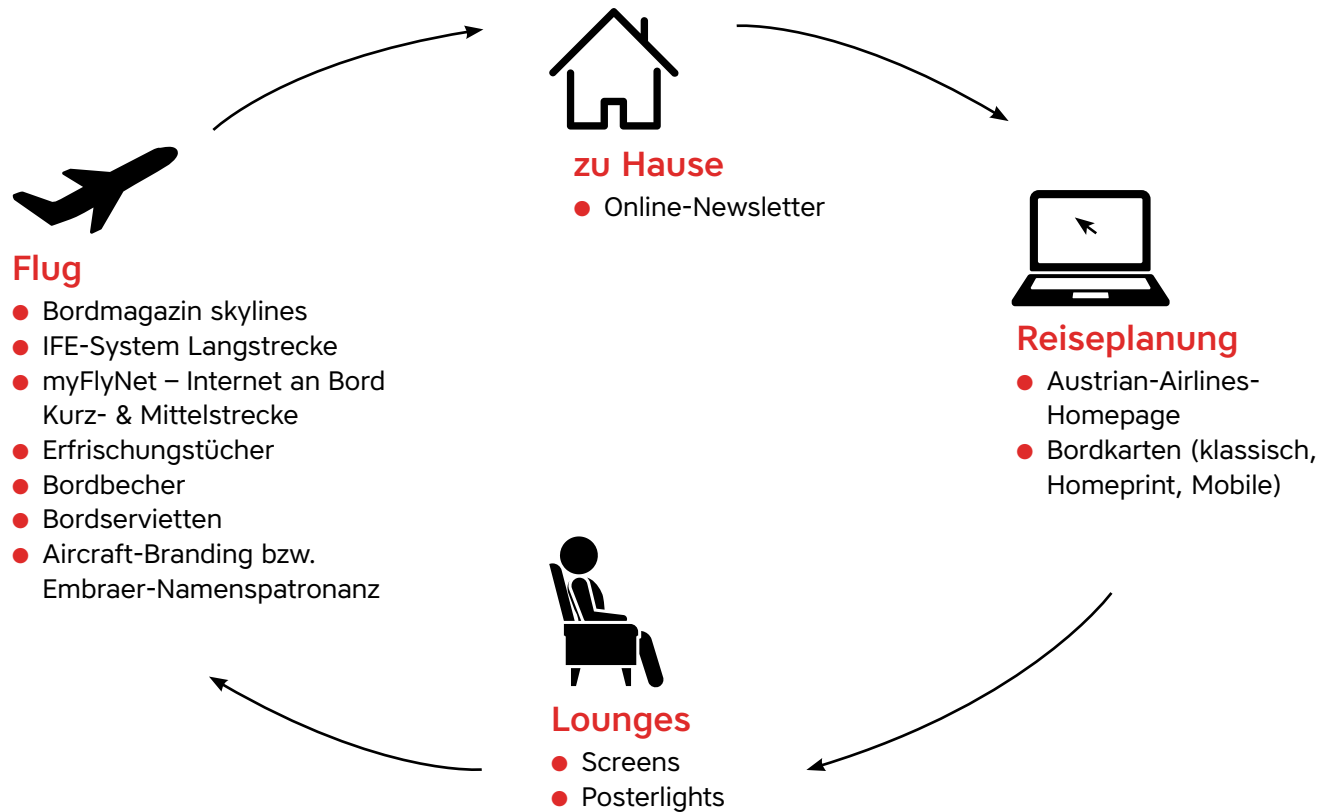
zu Hause
- Online-Newsletter

Reiseplanung
- Austrian-Airlines-Homepage
- Bordkarten (klassisch, Homeprint, Mobile)

Lounges
- Screens
- Posterlights

Flug
- Bordmagazin skylines
- IFE-System Langstrecke
- myFlyNet – Internet an Bord Kurz- & Mittelstrecke
- Erfrischungstücher
- Bordbecher
- Bordservietten
- Aircraft-Branding bzw. Embraer-Namenspatronanz